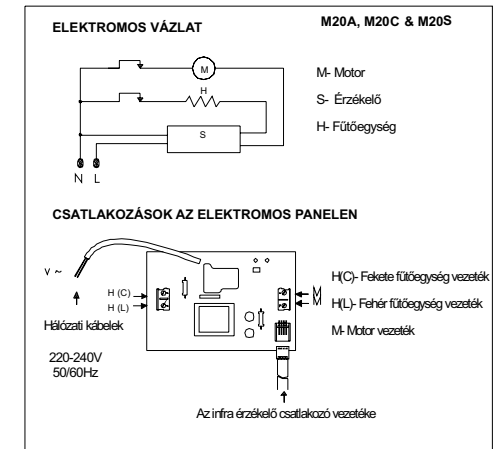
ELEKTROMOS VÁZLAT

M20A, M20C & M20S

M

H

S

N L

M- Motor

S- Érzékelő

H- Fűtőegység

CSATLAKOZÁSOK AZ ELEKTROMOS PANELEN

V ~

H (C)

H (L)

Hálózati kábelek

220-240V 50/60Hz

H(C)- Fekete fűtőegység vezeték

H(L)- Fehér fűtőegység vezeték

M- Motor vezeték

M

M

Az infra érzékelő csatlakozó vezetéke